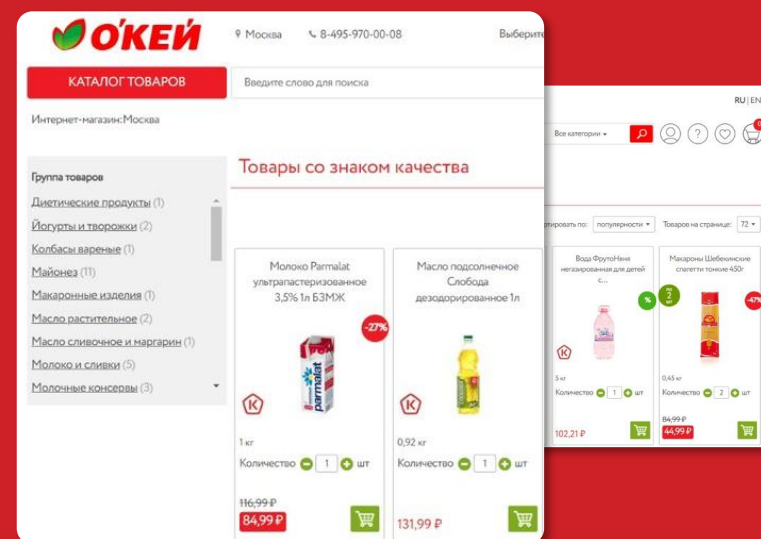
О'КЕЙ
Москва
8-495-970-00-08
Выберите
КАТАЛОГ ТОВАРОВ
Введите слово для поиска
Интернет-магазин:Москва
Группа товаров
Диетические продукты (1)
Йогурты и творожки (2)
Колбасы вареные (1)
Майонез (11)
Макаронные изделия (1)
Масло растительное (2)
Масло сливочное и маргарин (1)
Молоко и сливки (5)
Молочные консервы (3)
Товары со знаком качества
Молоко Parmalat ультрапастеризованное 3,5% 1л БЗМЖ
-27%
1 кг
Количество 1 шт
116,99 ₽
84,99 ₽
Масло подсолнечное Слобода дезодорированное 1л
0,92 кг
Количество 1 шт
131,99 ₽
RU | EN
Все категории
Сортировать по: популярности
Товаров на странице: 72
Вода ФрутоНяня негазированная для детей с...
%
5 кг
Количество 1 шт
102,21 ₽
Макароны Шебекинские спагетти тонкие 450г
по 2 шт
-47%
0,45 кг
Количество 2 шт
84,99 ₽
44,99 ₽